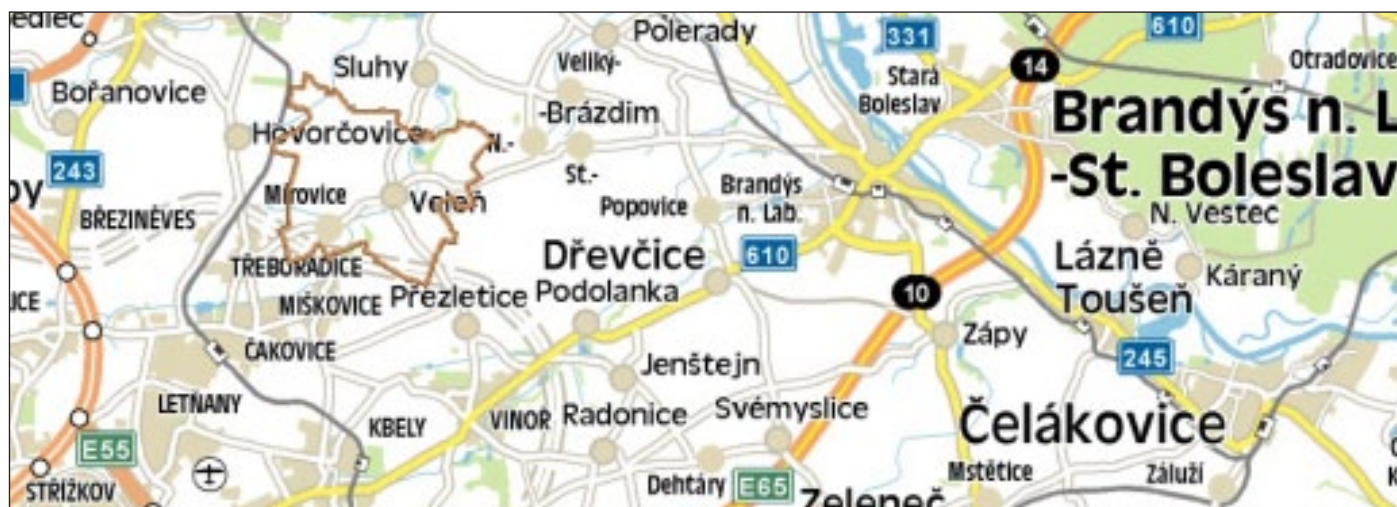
edlec
Polerady
331
610
Otradovice
Bořanovice
Sluhy
Veliký-
Stará Boleslav
14
Brandýs n. L
-Brázdim
Hovorčovice
N.
243
-St. Boleslav
y
St.-
Brandýs n. Lab.
Mírovice
Veleň
BŘEZINĚVES
Popovice
N. Vestec
Dřevčice
610
Lázně
Kárany
TŘEBORADICE
Toušeň
10
ICE
MIŠKOVICE
Přezletice
Podolanka
Zápy
ČAKOVICE
245
Jenštejn
LETŇANY
Svémyslice
Čelákovice
KBELY
VINOŘ
Radonice
E55
Dehtáry
E65
Zeleneč
Mstětice
Zálužì
STŘÍŽKOV